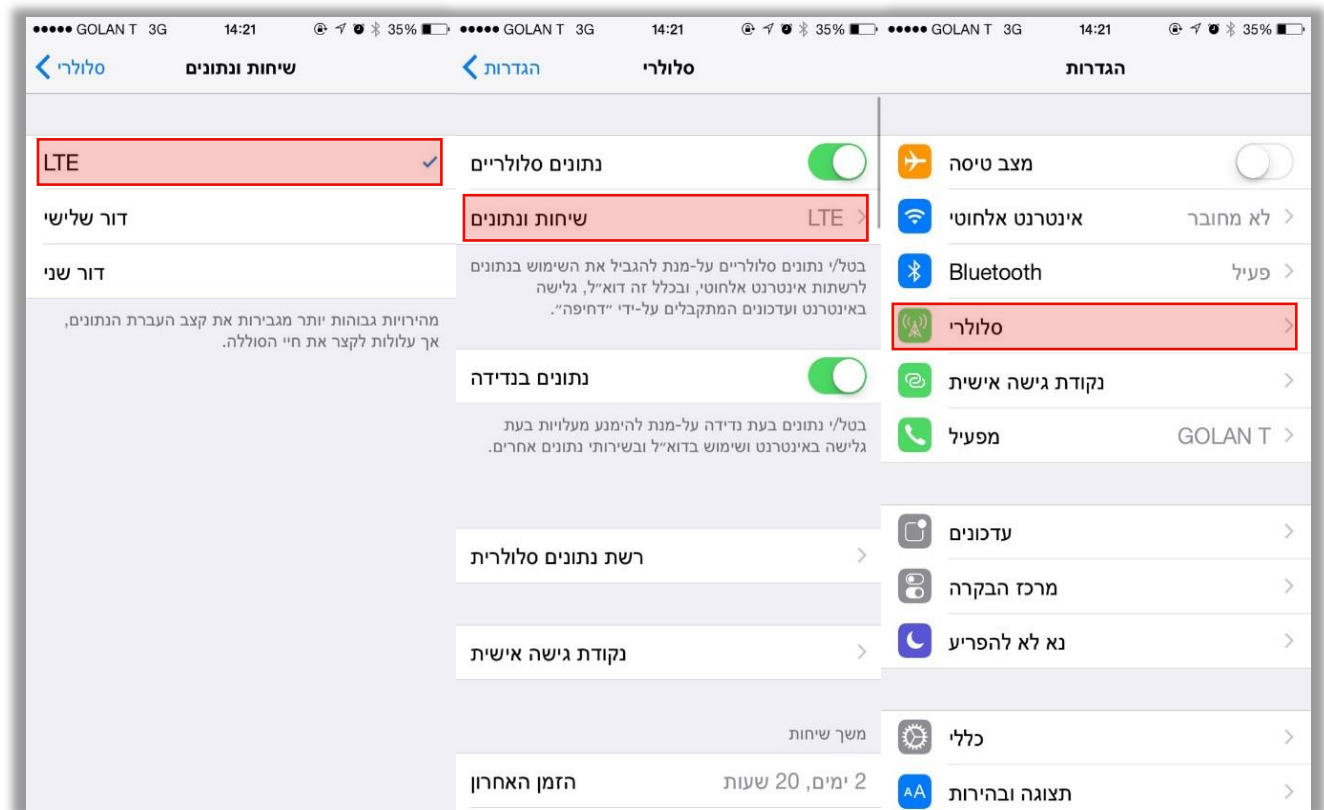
●●●●● GOLAN T 3G 14:21 35%
סלולרי
שיחות ונתונים

LTE
דור שלישי
דור שני

מהירויות גבוהות יותר מגבירות את קצב העברת הנתונים, אך עלולות לקצר את חיי הסוללה.

●●●●● GOLAN T 3G 14:21 35%
הגדרות
סלולרי

נתונים סלולריים
שיחות ונתונים LTE

בטל/י נתונים סלולריים על-מנת להגביל את השימוש בנתונים לרשתות אינטרנט אלחוטי, ובכלל זה דוא״ל, גלישה באינטרנט ועדכונים המתקבלים על-ידי ״דחיפה״.

נתונים בנדידה

בטל/י נתונים בעת נדידה על-מנת להימנע מעלויות בעת גלישה באינטרנט ושימוש בדוא״ל ובשירותי נתונים אחרים.

רשת נתונים סלולרית

נקודת גישה אישית

משך שיחות
הזמן האחרון 2 ימים, 20 שעות

●●●●● GOLAN T 3G 14:21 35%
הגדרות

מצב טיסה
אינטרנט אלחוטי לא מחובר
Bluetooth פעיל
סלולרי
נקודת גישה אישית
מפעיל GOLAN T

עדכונים
מרכז הבקרה
נא לא להפריע

כללי
תצוגה ובהירות